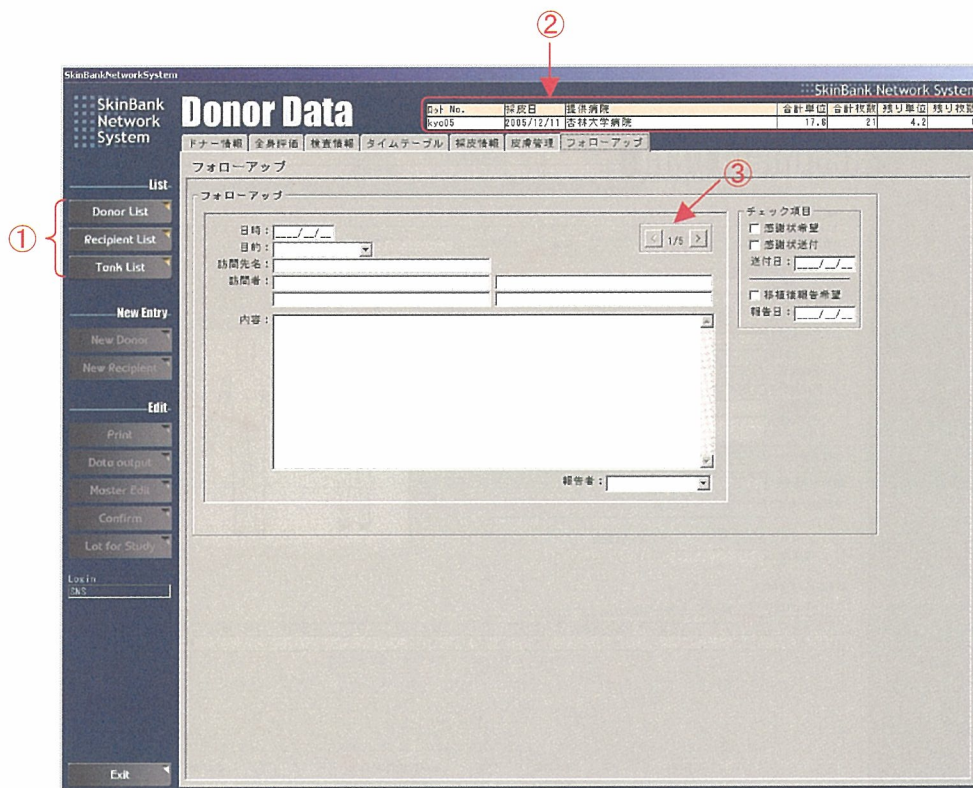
②

SkinBankNetworkSystem

SkinBank Network System

SkinBank Network System

Donor Data

| ロット No. | 採皮日 | 提供病院 | 合計単位 | 合計枚数 | 残り単位 | 残り枚数 |
|---|---|---|---|---|---|---|
| kyo05 | 2005/12/11 | 杏林大学病院 | 17.8 | 21 | 4.2 | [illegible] |

ドナー情報 全身評価 検査情報 タイムテーブル 採皮情報 皮膚管理 フォローアップ

List

①

Donor List

Recipient List

Tank List

New Entry

New Donor

New Recipient

Edit

Print

Data output

Master Edit

Confirm

Lot for Study

Login

SNS

Exit

フォローアップ

フォローアップ

③

日時：___/__/__

目的：

訪問先名：

訪問者：

内容：

1/5

報告者：

チェック項目

感謝状希望

感謝状送付

送付日：___/__/__

移植後報告希望

報告日：___/__/__